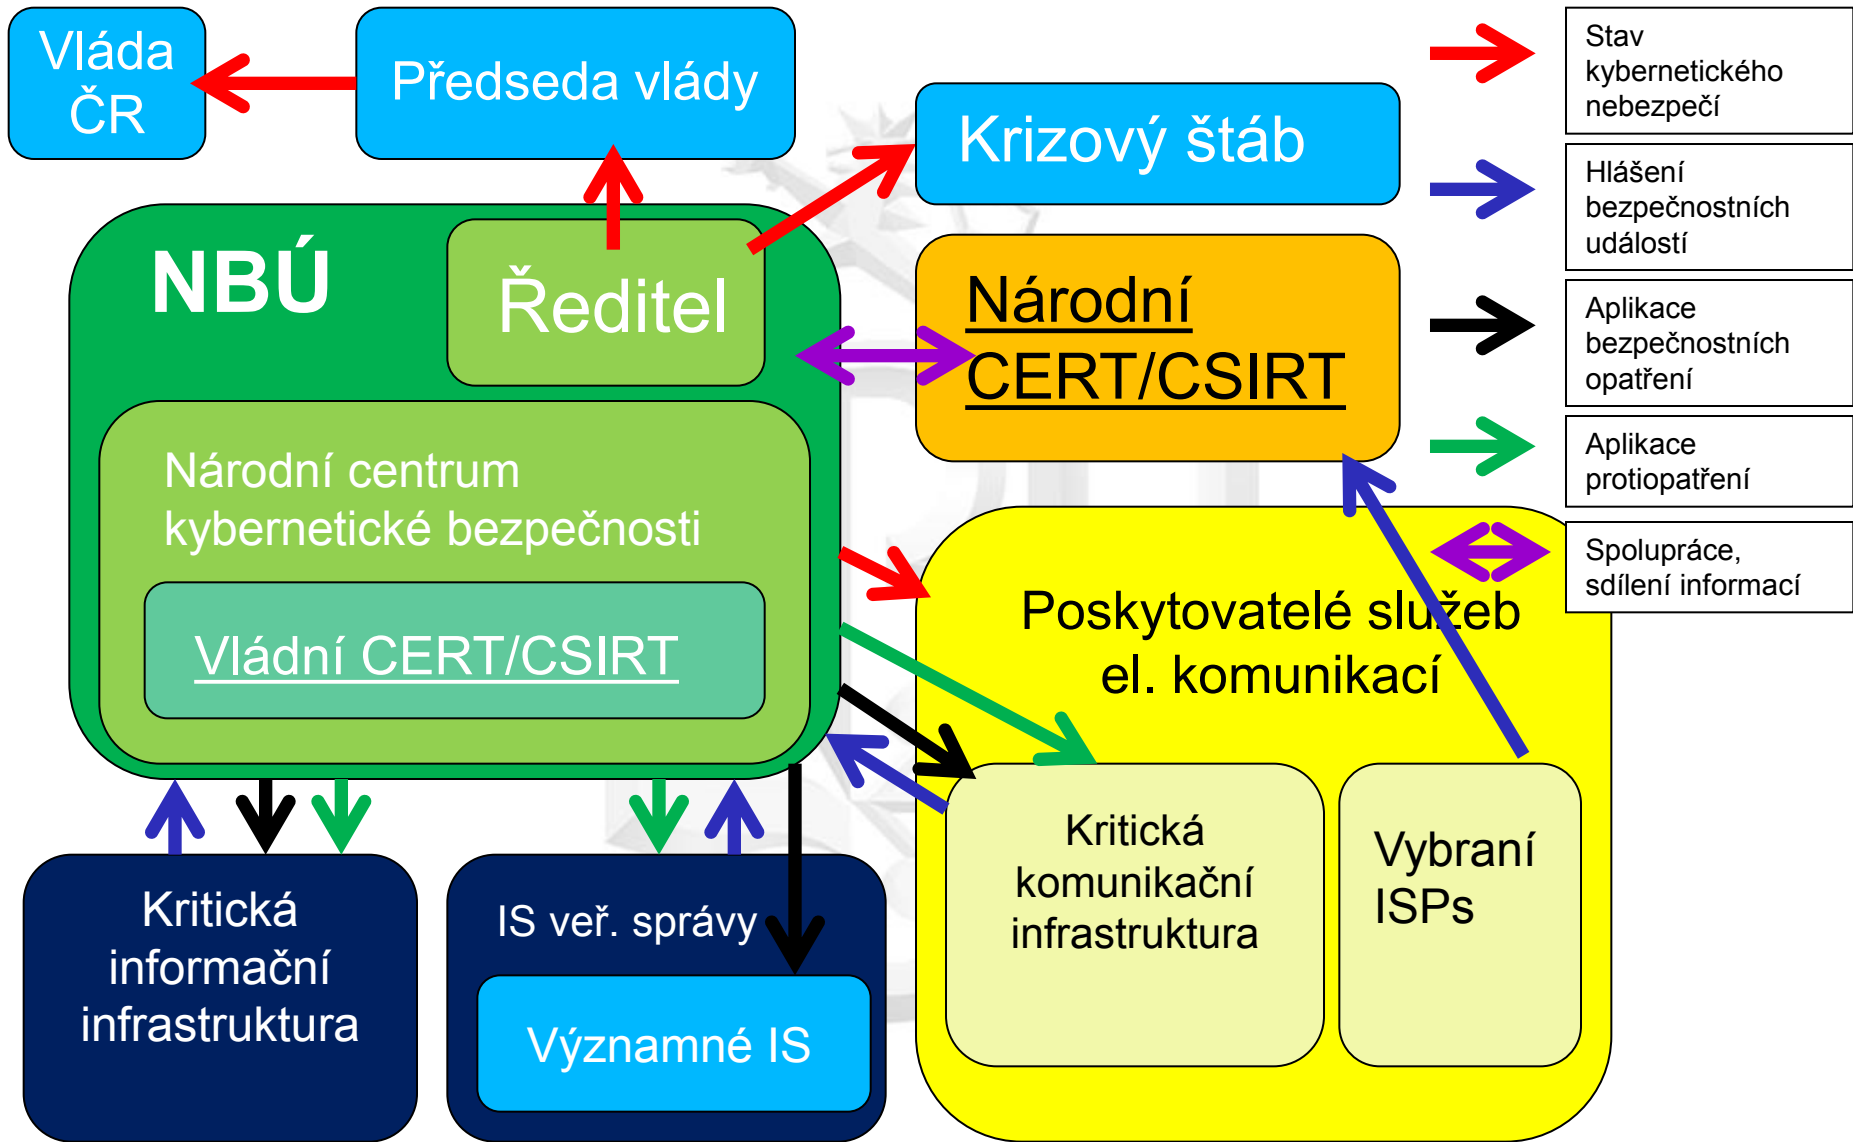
Vláda ČR

Předseda vlády

Krizový štáb

NBÚ

Ředitel

Národní CERT/CSIRT

Národní centrum kybernetické bezpečnosti

Vládní CERT/CSIRT

Poskytovatelé služeb el. komunikací

Kritická komunikační infrastruktura

Vybraní ISPs

Kritická informační infrastruktura

IS veř. správy

Významné IS

Stav kybernetického nebezpečí

Hlášení bezpečnostních událostí

Aplikace bezpečnostních opatření

Aplikace protiopatření

Spolupráce, sdílení informací